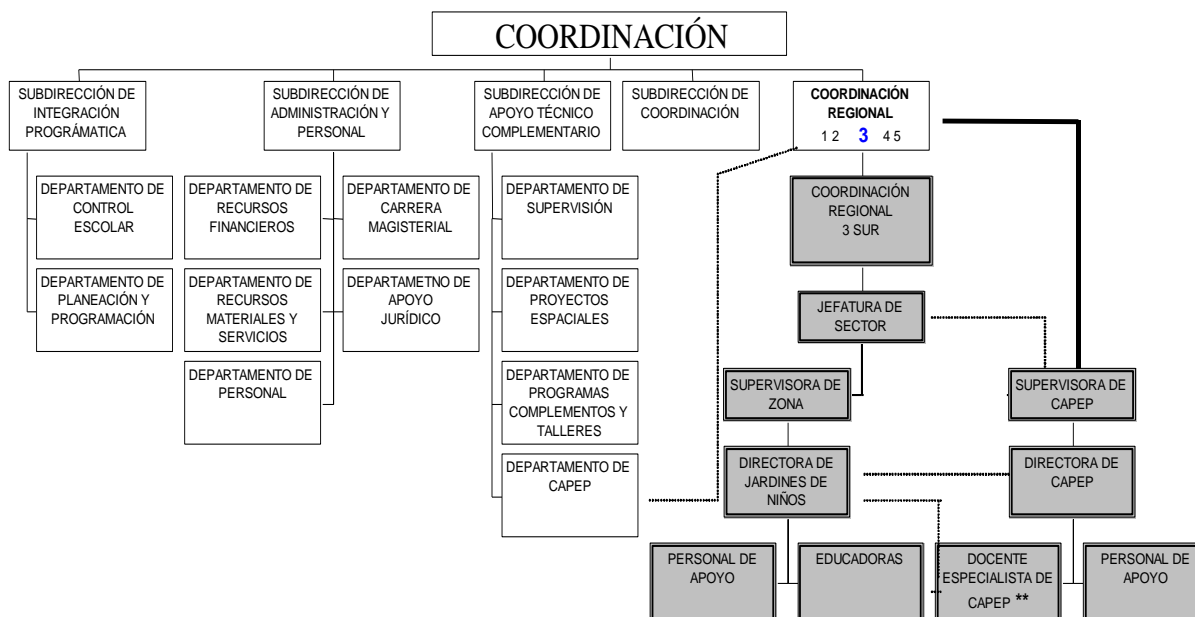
COORDINACIÓN

SUBDIRECCIÓN DE INTEGRACIÓN PROGRÁMATICA

SUBDIRECCIÓN DE ADMINISTRACIÓN Y PERSONAL

SUBDIRECCIÓN DE APOYO TÉCNICO COMPLEMENTARIO

SUBDIRECCIÓN DE COORDINACIÓN

COORDINACIÓN REGIONAL
1 2 3 4 5

DEPARTAMENTO DE CONTROL ESCOLAR

DEPARTAMENTO DE PLANEACIÓN Y PROGRAMACIÓN

DEPARTAMENTO DE RECURSOS FINANCIEROS

DEPARTAMENTO DE RECURSOS MATERIALES Y SERVICIOS

DEPARTAMENTO DE PERSONAL

DEPARTAMENTO DE CARRERA MAGISTERIAL

DEPARTAMETNO DE APOYO JURÍDICO

DEPARTAMENTO DE SUPERVISIÓN

DEPARTAMENTO DE PROYECTOS ESPACIALES

DEPARTAMENTO DE PROGRAMAS COMPLEMENTOS Y TALLERES

DEPARTAMENTO DE CAPEP

COORDINACIÓN REGIONAL 3 SUR

JEFATURA DE SECTOR

SUPERVISORA DE ZONA

SUPERVISORA DE CAPEP

DIRECTORA DE JARDINES DE NIÑOS

DIRECTORA DE CAPEP

PERSONAL DE APOYO

EDUCADORAS

DOCENTE ESPECIALISTA DE CAPEP **

PERSONAL DE APOYO